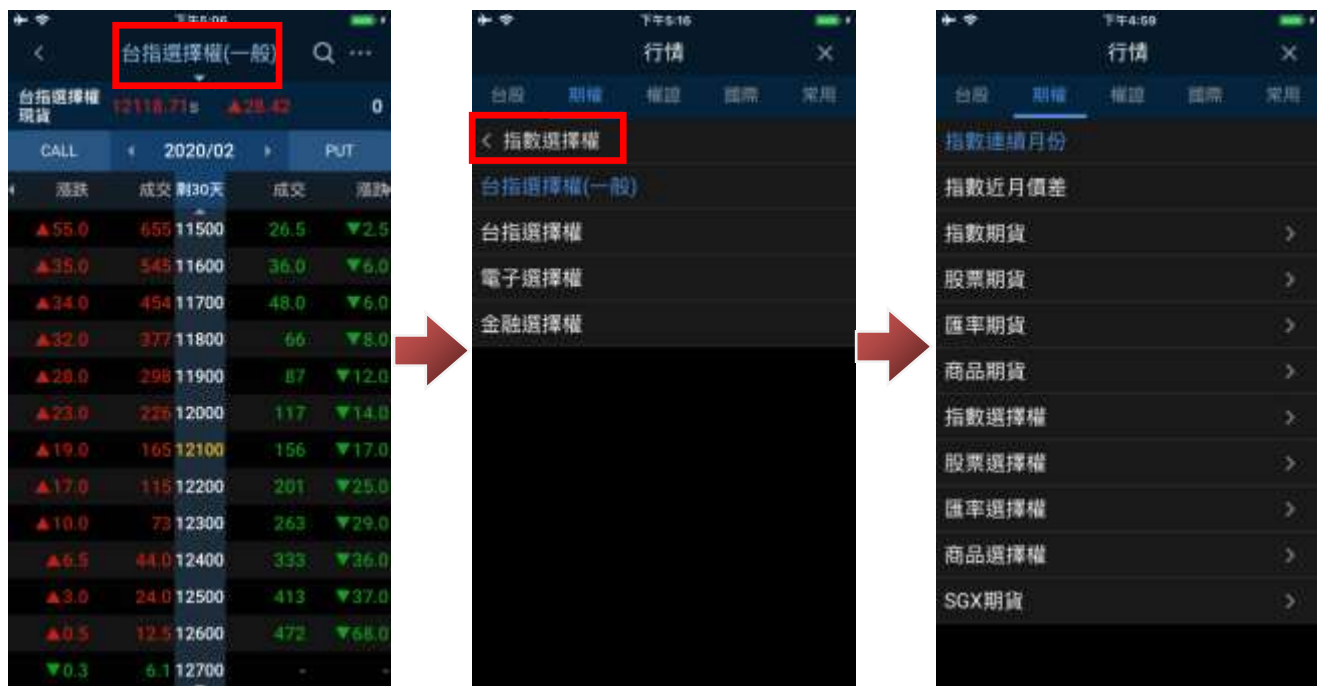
下午5:06

台指選擇權(一般)

台指選擇權 現貨 12118.71 s ▲28.42 0

CALL 2020/02 PUT

| 漲跌 | 成交 | 剩30天 | 成交 | 漲跌 |
|---|---|---|---|---|
| ▲55.0 | 655 | 11500 | 26.5 | ▼2.5 |
| ▲35.0 | 545 | 11600 | 36.0 | ▼6.0 |
| ▲34.0 | 454 | 11700 | 48.0 | ▼6.0 |
| ▲32.0 | 377 | 11800 | 66 | ▼8.0 |
| ▲28.0 | 298 | 11900 | 87 | ▼12.0 |
| ▲23.0 | 226 | 12000 | 117 | ▼14.0 |
| ▲19.0 | 165 | 12100 | 156 | ▼17.0 |
| ▲17.0 | 115 | 12200 | 201 | ▼25.0 |
| ▲10.0 | 73 | 12300 | 263 | ▼29.0 |
| ▲6.5 | 44.0 | 12400 | 333 | ▼36.0 |
| ▲3.0 | 24.0 | 12500 | 413 | ▼37.0 |
| ▲0.5 | 12.5 | 12600 | 472 | ▼68.0 |
| ▼0.3 | 6.1 | 12700 | - | - |

下午5:16
行情
台股 期權 權證 國際 常用
< 指數選擇權
台指選擇權(一般)
台指選擇權
電子選擇權
金融選擇權

下午4:59
行情
台股 期權 權證 國際 常用
指數連續月份
指數近月價差
指數期貨
股票期貨
匯率期貨
商品期貨
指數選擇權
股票選擇權
匯率選擇權
商品選擇權
SGX期貨